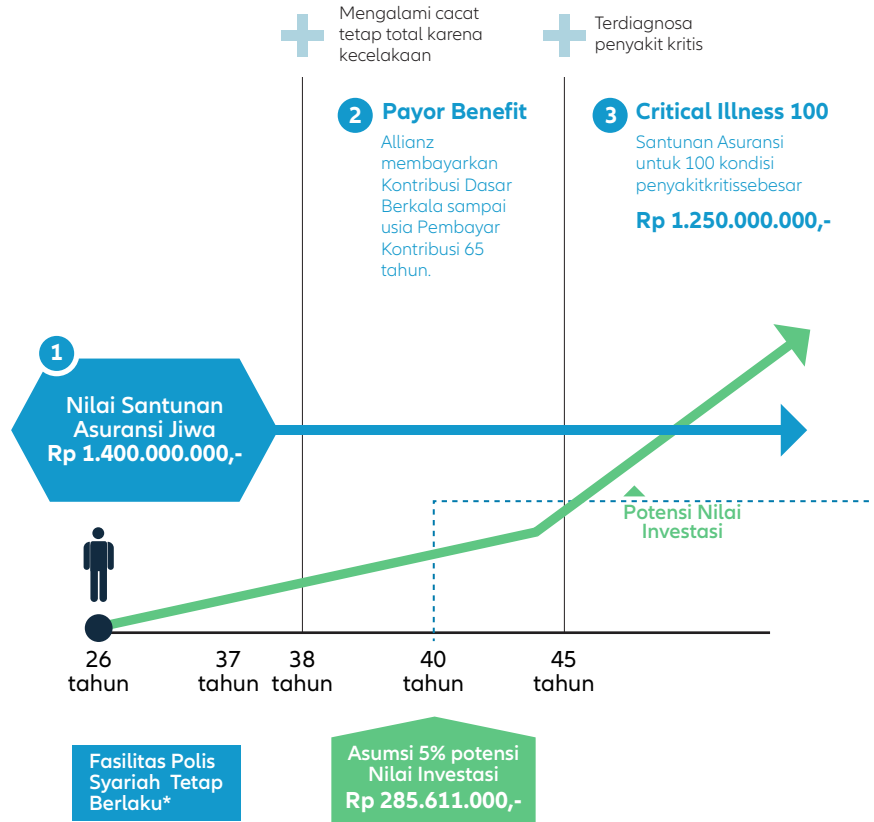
Mengalami cacat tetap total karena kecelakaan

Terdiagnosa penyakit kritis

2 Payor Benefit

Allianz membayarkan Kontribusi Dasar Berkala sampai usia Pembayar Kontribusi 65 tahun.

3 Critical Illness 100

Santunan Asuransi untuk 100 kondisi penyakitkritissebesar

Rp 1.250.000.000,-

1

Nilai Santunan Asuransi Jiwa Rp 1.400.000.000,-

Potensi Nilai Investasi

26 tahun

37 tahun

38 tahun

40 tahun

45 tahun

Fasilitas Polis Syariah Tetap Berlaku*

Asumsi 5% potensi Nilai Investasi Rp 285.611.000,-